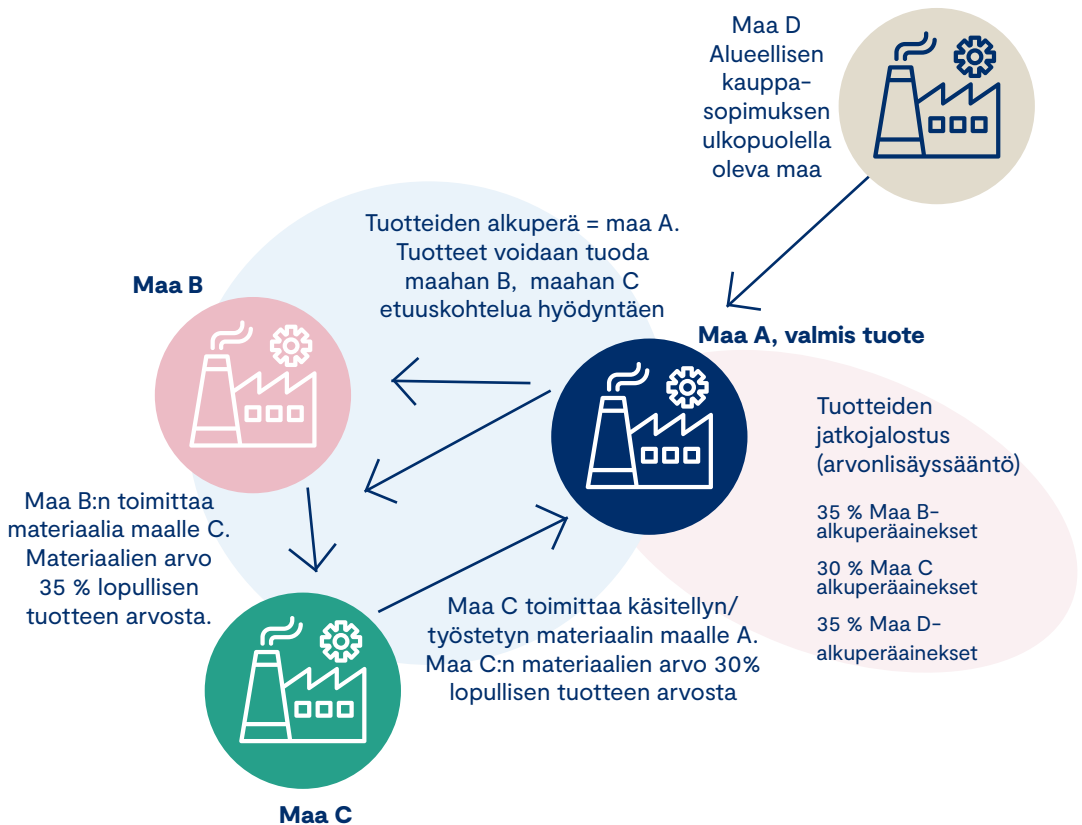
Maa D
Alueellisen kauppasopimuksen ulkopuolella oleva maa

Tuotteiden alkuperä = maa A. Tuotteet voidaan tuoda maahan B, maahan C etuuskohtelua hyödyntäen

Maa B

Maa A, valmis tuote

Tuotteiden jatkojalostus (arvonlisäyssääntö)

35 % Maa B-alkuperäainekset

30 % Maa C alkuperäainekset

35 % Maa D-alkuperäainekset

Maa B:n toimittaa materiaalia maalle C. Materiaalien arvo 35 % lopullisen tuotteen arvosta.

Maa C toimittaa käsitellyn/työstetyn materiaalin maalle A. Maa C:n materiaalien arvo 30% lopullisen tuotteen arvosta

Maa C